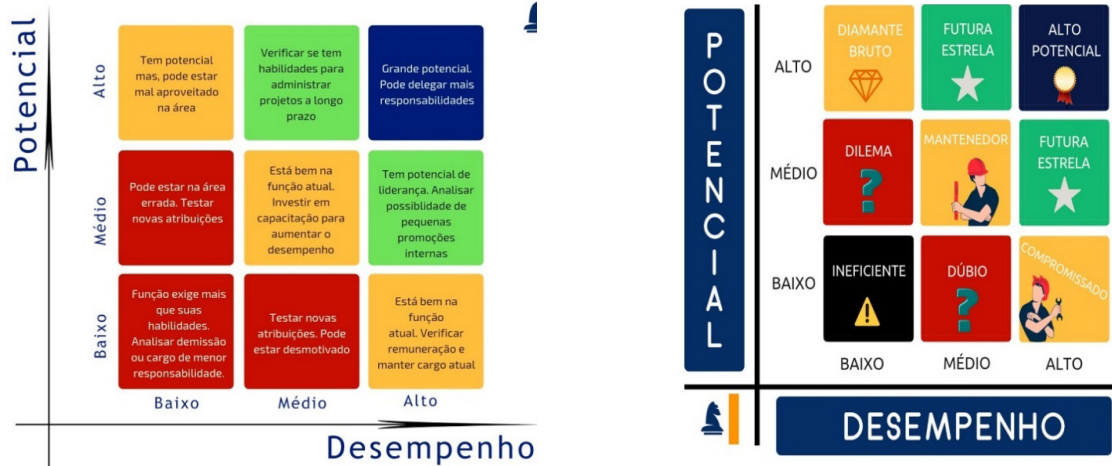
Potencial

Alto

Tem potencial mas, pode estar mal aproveitado na área

Verificar se tem habilidades para administrar projetos a longo prazo

Grande potencial. Pode delegar mais responsabilidades

Médio

Pode estar na área errada. Testar novas atribuições

Está bem na função atual. Investir em capacitação para aumentar o desempenho

Tem potencial de liderança. Analisar possibilidade de pequenas promoções internas

Baixo

Função exige mais que suas habilidades. Analisar demissão ou cargo de menor responsabilidade.

Testar novas atribuições. Pode estar desmotivado

Está bem na função atual. Verificar remuneração e manter cargo atual

Baixo

Médio

Alto

Desempenho

POTENCIAL

ALTO

DIAMANTE BRUTO

FUTURA ESTRELA

ALTO POTENCIAL

MÉDIO

DILEMA

MANTENEDOR

FUTURA ESTRELA

BAIXO

INEFICIENTE

DÚBIO

COMPROMISSADO

BAIXO

MÉDIO

ALTO

DESEMPENHO